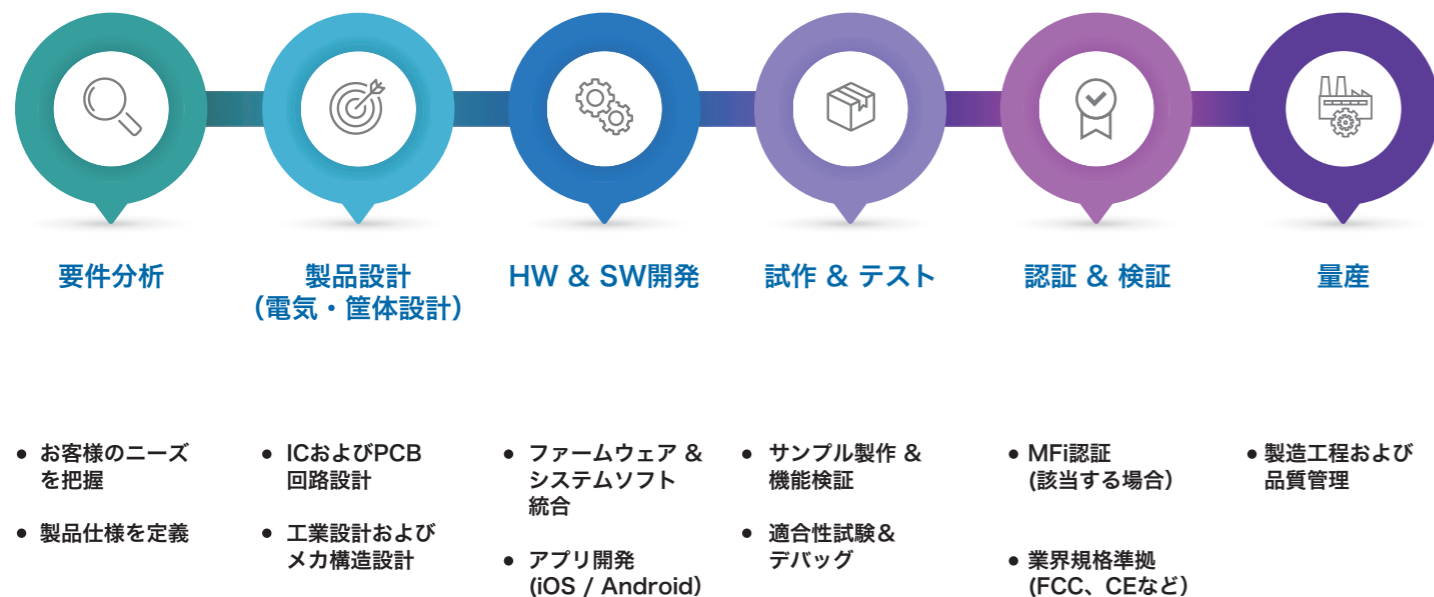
要件分析

製品設計
(電気・筐体設計)

HW & SW開発

試作 & テスト

認証 & 検証

量産

• お客様のニーズを把握

• 製品仕様を定義

• ICおよびPCB回路設計

• 工業設計およびメカ構造設計

• ファームウェア & システムソフト統合

• アプリ開発 (iOS / Android)

• サンプル製作 & 機能検証

• 適合性試験&デバッグ

• MFi認証 (該当する場合)

• 業界規格準拠 (FCC、CEなど)

• 製造工程および品質管理